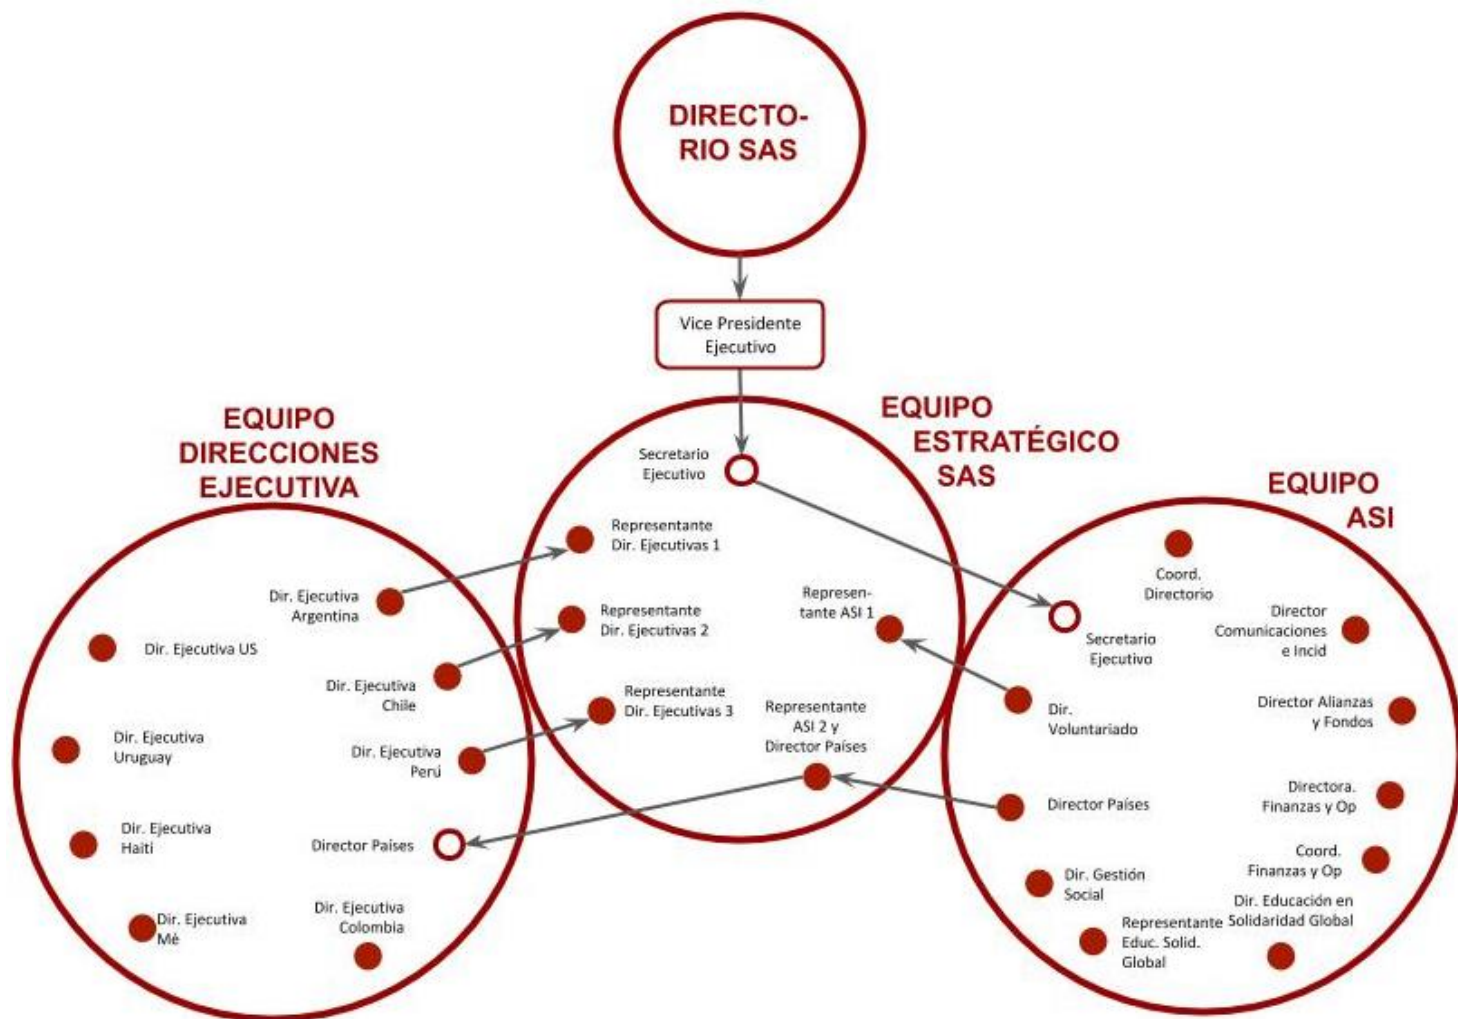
DIRECTORIO SAS

Vice Presidente Ejecutivo

EQUIPO DIRECCIONES EJECUTIVA

Dir. Ejecutiva US
Dir. Ejecutiva Uruguay
Dir. Ejecutiva Haiti
Dir. Ejecutiva Mé
Dir. Ejecutiva Argentina
Dir. Ejecutiva Chile
Dir. Ejecutiva Perú
Director Países
Dir. Ejecutiva Colombia

EQUIPO ESTRATÉGICO SAS

Secretario Ejecutivo
Representante Dir. Ejecutivas 1
Representante Dir. Ejecutivas 2
Representante Dir. Ejecutivas 3
Representante ASI 1
Representante ASI 2 y Director Países

EQUIPO ASI

Coord. Directorio
Secretario Ejecutivo
Director Comunicaciones e Incid
Dir. Voluntariado
Director Alianzas y Fondos
Director Países
Directora. Finanzas y Op
Coord. Finanzas y Op
Dir. Gestión Social
Dir. Educación en Solidaridad Global
Representante Educ. Solid. Global